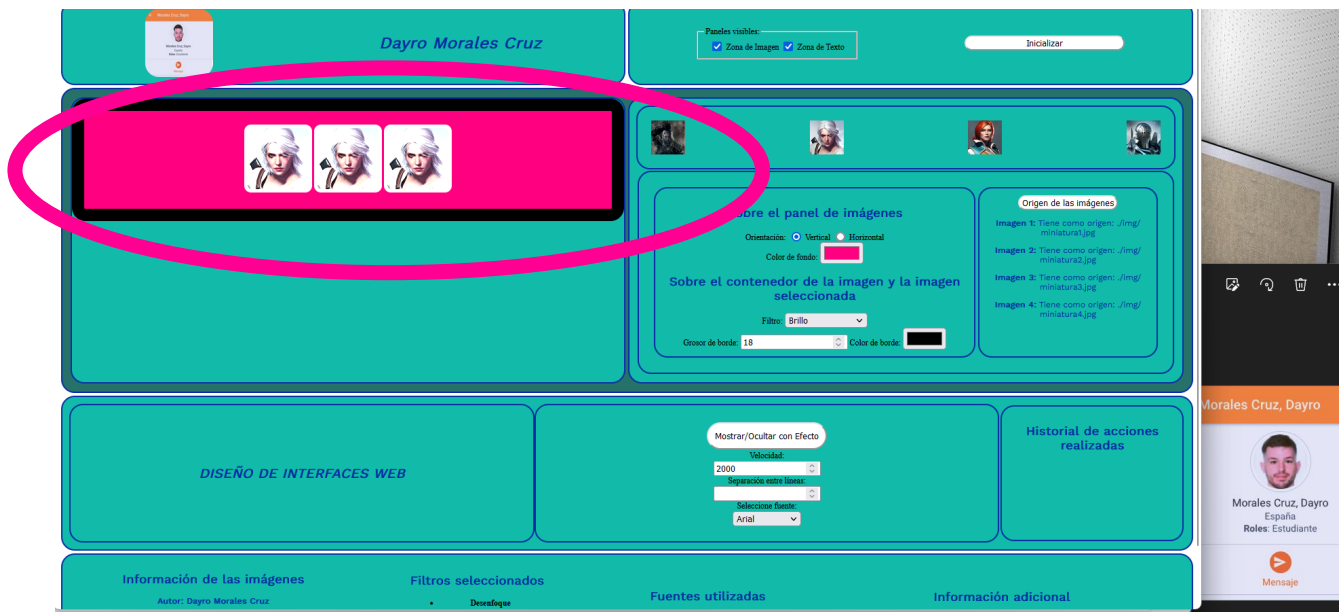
Dayro Morales Cruz

Paneles visibles:
Zona de Imagen Zona de Texto

Inicializar

Sobre el panel de imágenes

Orientación: Vertical Horizontal

Color de fondo:

Sobre el contenedor de la imagen y la imagen seleccionada

Filtro: Brillo

Grosor de borde: 18 Color de borde:

Origen de las imágenes

Imagen 1: Tiene como origen: ./img/miniatura1.jpg

Imagen 2: Tiene como origen: ./img/miniatura2.jpg

Imagen 3: Tiene como origen: ./img/miniatura3.jpg

Imagen 4: Tiene como origen: ./img/miniatura4.jpg

DISEÑO DE INTERFACES WEB

Mostrar/Ocultar con Efecto

Velocidad:
2000

Separación entre líneas:

Seleccione fuente:
Arial

Historial de acciones realizadas

Información de las imágenes

Autor: Dayro Morales Cruz

Filtros seleccionados

Desenfoque

Fuentes utilizadas

Información adicional

Morales Cruz, Dayro

Morales Cruz, Dayro
España
Roles: Estudiante

Mensaje